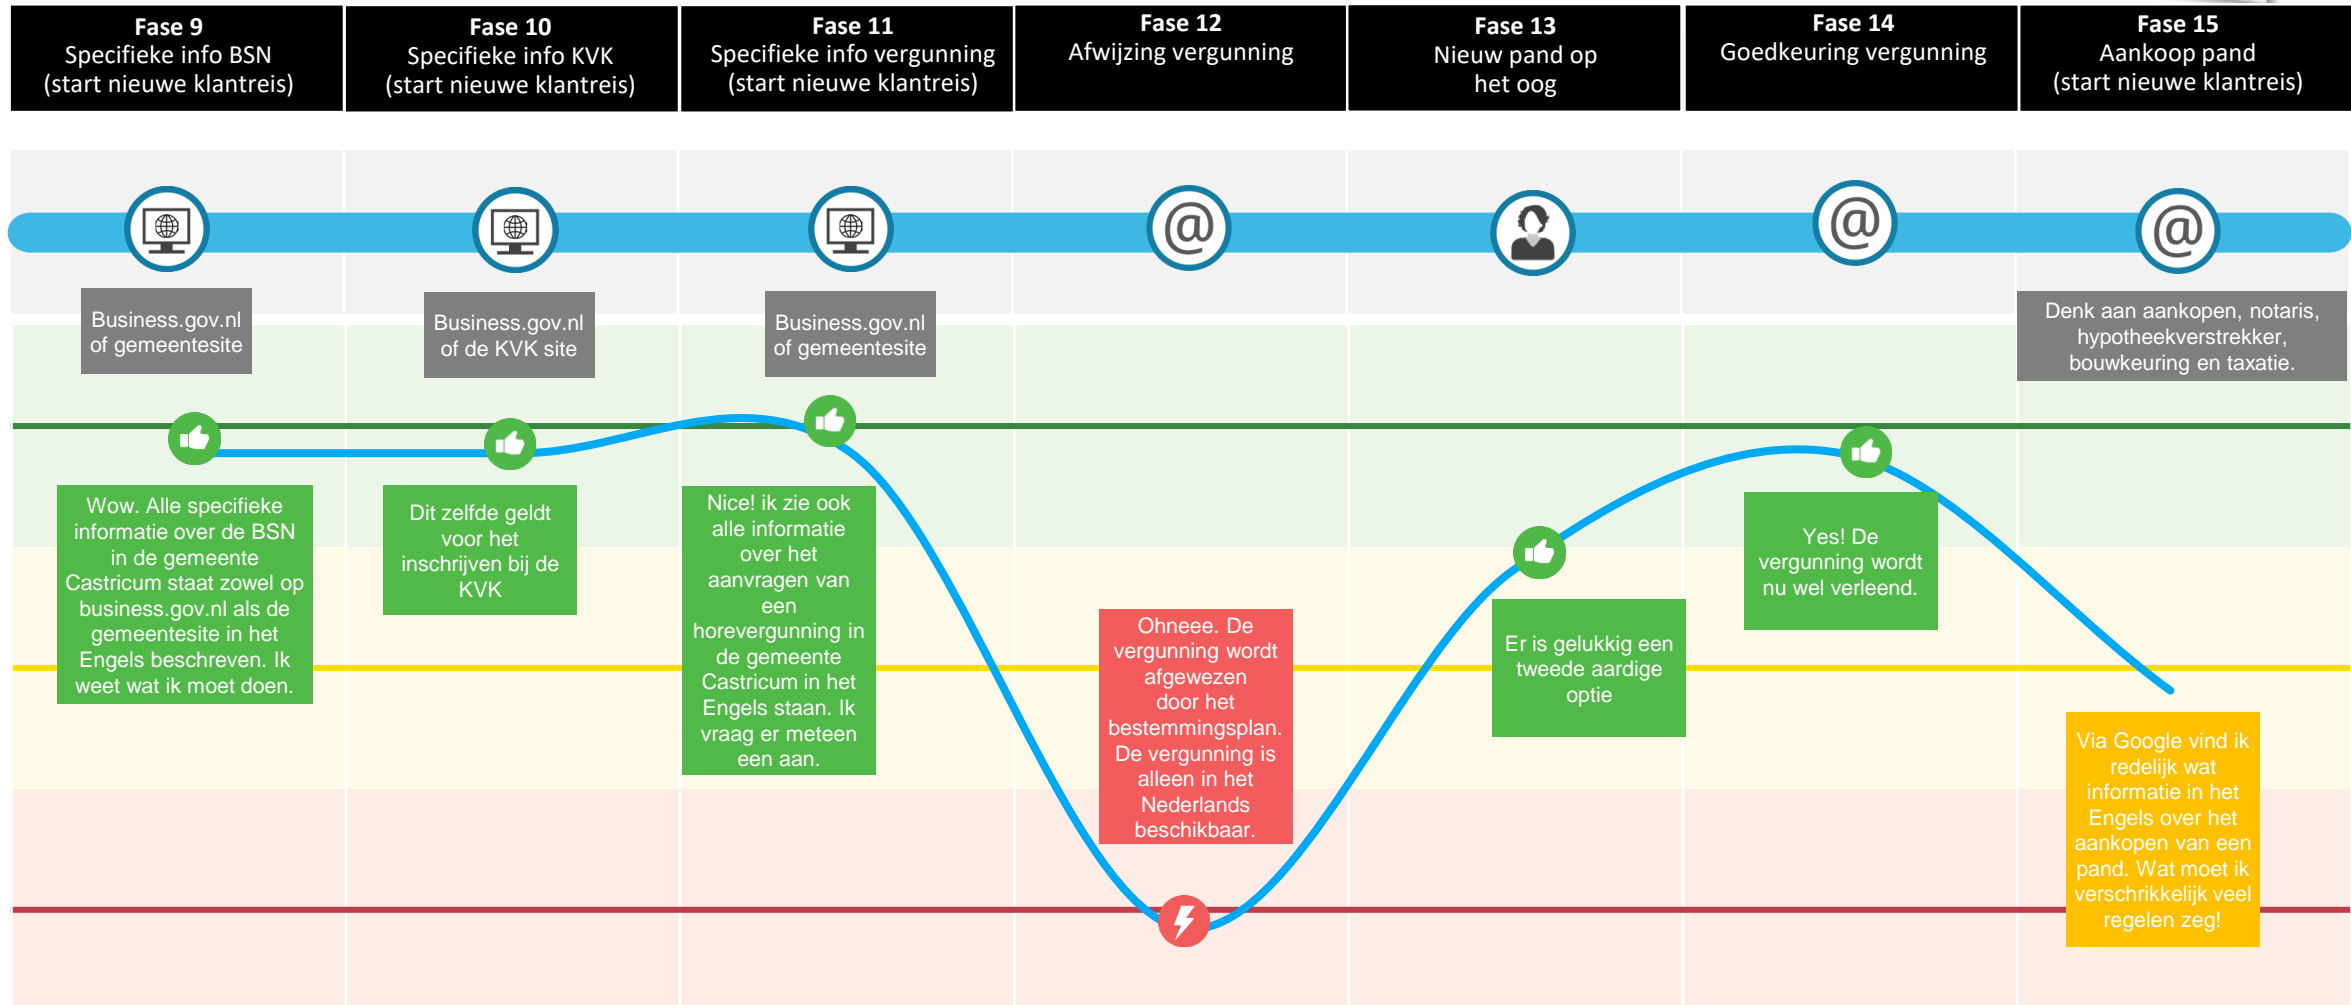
**Fase 9**
Specifieke info BSN (start nieuwe klantreis)

**Fase 10**
Specifieke info KVK (start nieuwe klantreis)

**Fase 11**
Specifieke info vergunning (start nieuwe klantreis)

**Fase 12**
Afwijzing vergunning

**Fase 13**
Nieuw pand op het oog

**Fase 14**
Goedkeuring vergunning

**Fase 15**
Aankoop pand (start nieuwe klantreis)

Business.gov.nl of gemeentesite

Business.gov.nl of de KVK site

Business.gov.nl of gemeentesite

Denk aan aankopen, notaris, hypotheekverstrekker, bouwkeuring en taxatie.

Wow. Alle specifieke informatie over de BSN in de gemeente Castricum staat zowel op business.gov.nl als de gemeentesite in het Engels beschreven. Ik weet wat ik moet doen.

Dit zelfde geldt voor het inschrijven bij de KVK

Nice! ik zie ook alle informatie over het aanvragen van een horevergunning in de gemeente Castricum in het Engels staan. Ik vraag er meteen een aan.

Ohneee. De vergunning wordt afgewezen door het bestemmingsplan. De vergunning is alleen in het Nederlands beschikbaar.

Er is gelukkig een tweede aardige optie

Yes! De vergunning wordt nu wel verleend.

Via Google vind ik redelijk wat informatie in het Engels over het aankopen van een pand. Wat moet ik verschrikkelijk veel regelen zeg!